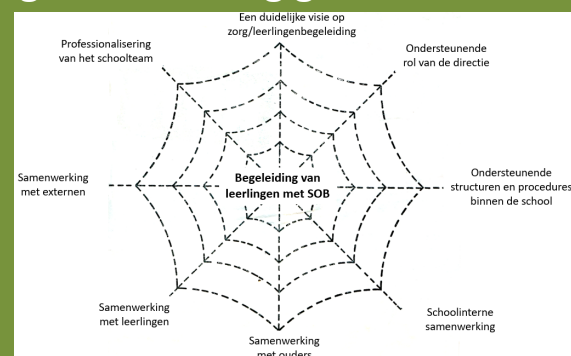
Een duidelijke visie op zorg/leerlingenbegeleiding

Professionalisering van het schoolteam

Ondersteunende rol van de directie

Samenwerking met externen

Begeleiding van leerlingen met SOB

Ondersteunende structuren en procedures binnen de school

Samenwerking met leerlingen

Schoolinterne samenwerking

Samenwerking met ouders